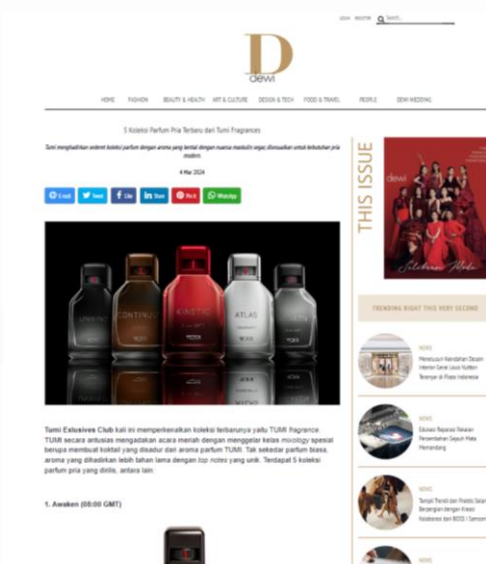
LOGIN REGISTER Search...

D
dewi

HOME FASHION BEAUTY & HEALTH ART & CULTURE DESIGN & TECH FOOD & TRAVEL PEOPLE DEWI WEDDING

5 Koleksi Parfum Pria Terbaru dari Tumi Fragrances

Tumi menghadirkan sederet koleksi parfum dengan aroma yang tercipta dengan nuansa maskulin segar, dirancang untuk kebutuhan pria modern.

4 Mar 2024

E-mail Tweet Like Share Pin it WhatsApp

UNWIND CONTINUUM KINETIC ATLAS

Tumi Exlusives Club kali ini memperkenalkan koleksi terbarunya yaitu TUMI fragrance. TUMI secara antusias mengadakan acara meriah dengan menggelar kelas mixology spesial berupa membuat koktail yang disadur dari aroma parfum TUMI. Tak sekedar parfum biasa, aroma yang dihadirkan lebih tahan lama dengan top notes yang unik. Terdapat 5 koleksi parfum pria yang dirilis, antara lain:

1. Awaken (00:00 GMT)

THIS ISSUE

dewi

TRENDING RIGHT THIS VERY SECOND

NEWS
Menelusuri Keindahan Desain Interior Gerai Louis Vuitton Terbesar di Plaza Indonesia

NEWS
Edukasi Reparasi Rekaan Persembahan Jaquet Meta Pemandang

NEWS
Tampil Trendi dan Praktis Saat Berpergian dengan Kreasi Kolaborasi dari BOSS | Samsonite

NEWS